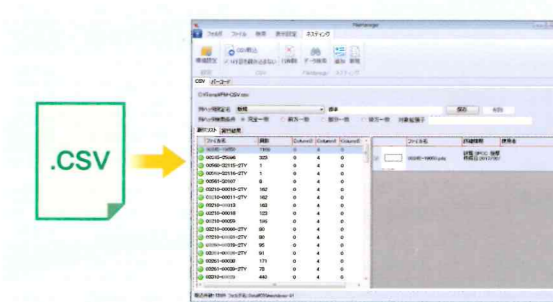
.CSV

FileManager

ファイル 編集 表示設定 スタディング

CSV パーコード

ファイル名 検索

ファイル名 | 個数 | Column1 | Column2 | Column3
02150-25646 | 325 | 0 | 4 | 0
00560-02115-2TY | 1 | 0 | 4 | 0
00560-02116-2TY | 1 | 0 | 4 | 0
00210-00016-2TY | 162 | 0 | 4 | 0
01210-00011-2TY | 162 | 0 | 4 | 0
00210-00018 | 123 | 0 | 4 | 0
00210-00008 | 145 | 0 | 4 | 0

ファイル名 | 詳細情報 | 備考